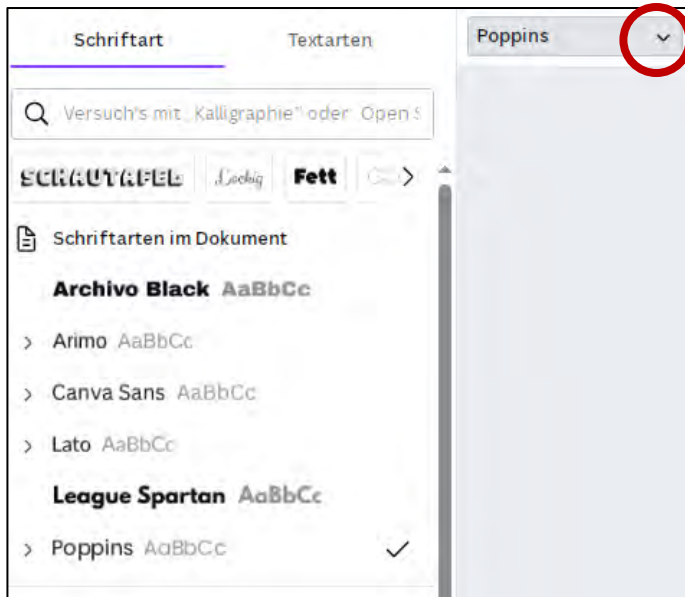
Schriftart

Textarten

Poppins

Versuch's mit „Kalligraphie" oder „Open S

SCHAUTAFEL

Lockig

Fett

Schriftarten im Dokument

Archivo Black AaBbCc

Arimo AaBbCc

Canva Sans AaBbCc

Lato AaBbCc

League Spartan AaBbCc

Poppins AaBbCc